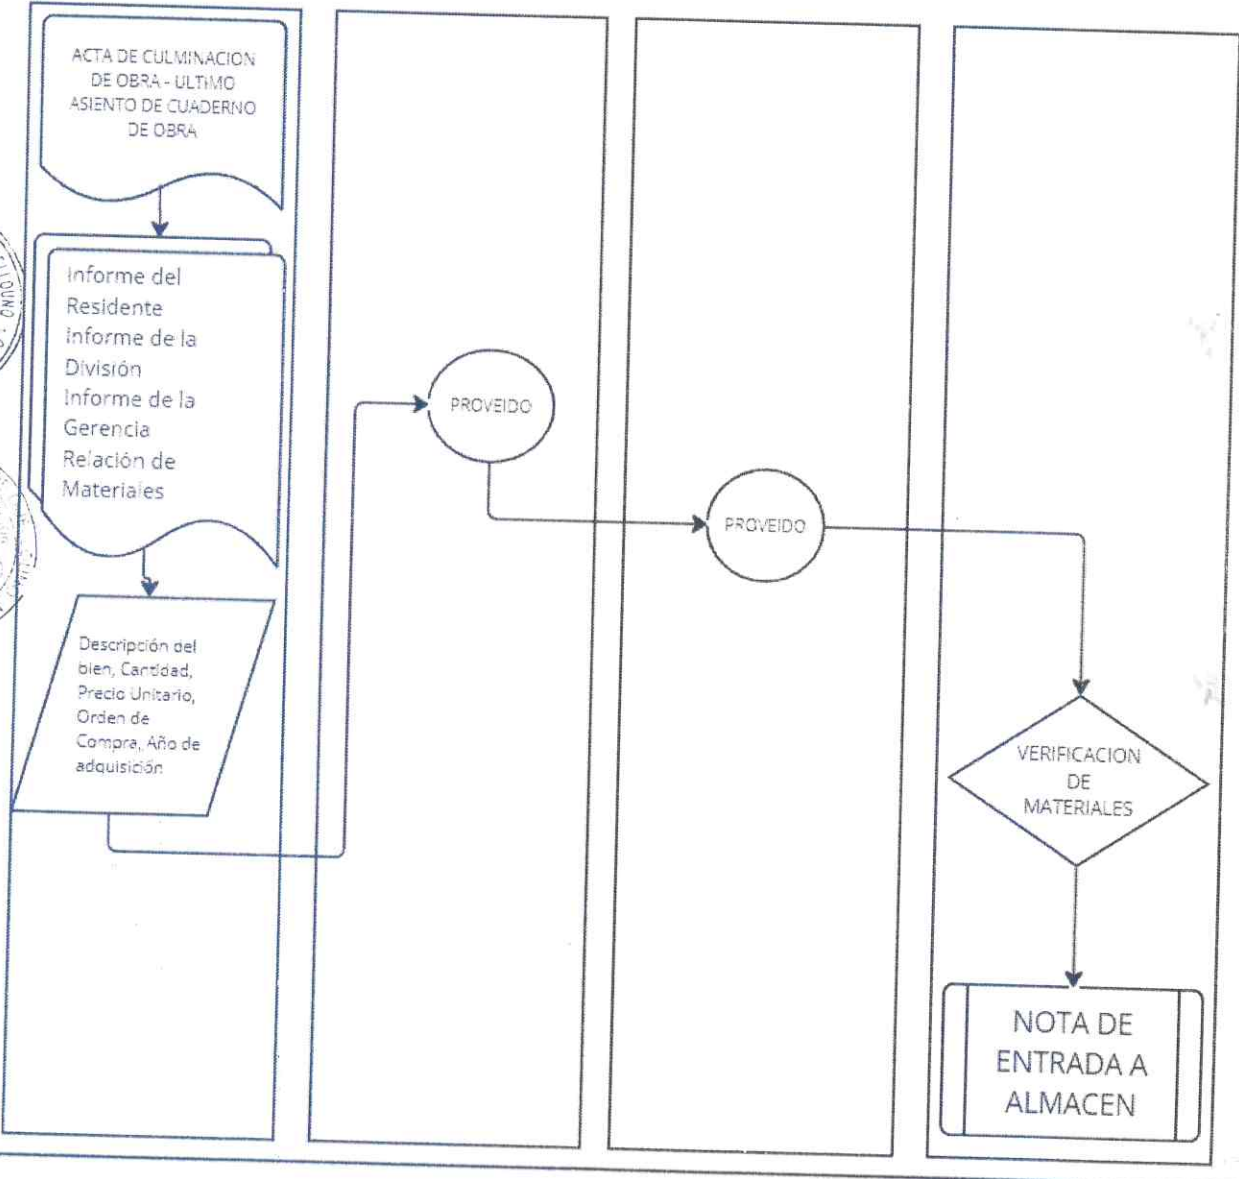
ACTA DE CULMINACION DE OBRA - ULTIMO ASIENTO DE CUADERNO DE OBRA

Informe del Residente
Informe de la División
Informe de la Gerencia
Relación de Materiales

Descripción del bien, Cantidad, Precio Unitario, Orden de Compra, Año de adquisición

PROVEIDO

PROVEIDO

VERIFICACION DE MATERIALES

NOTA DE ENTRADA A ALMACEN